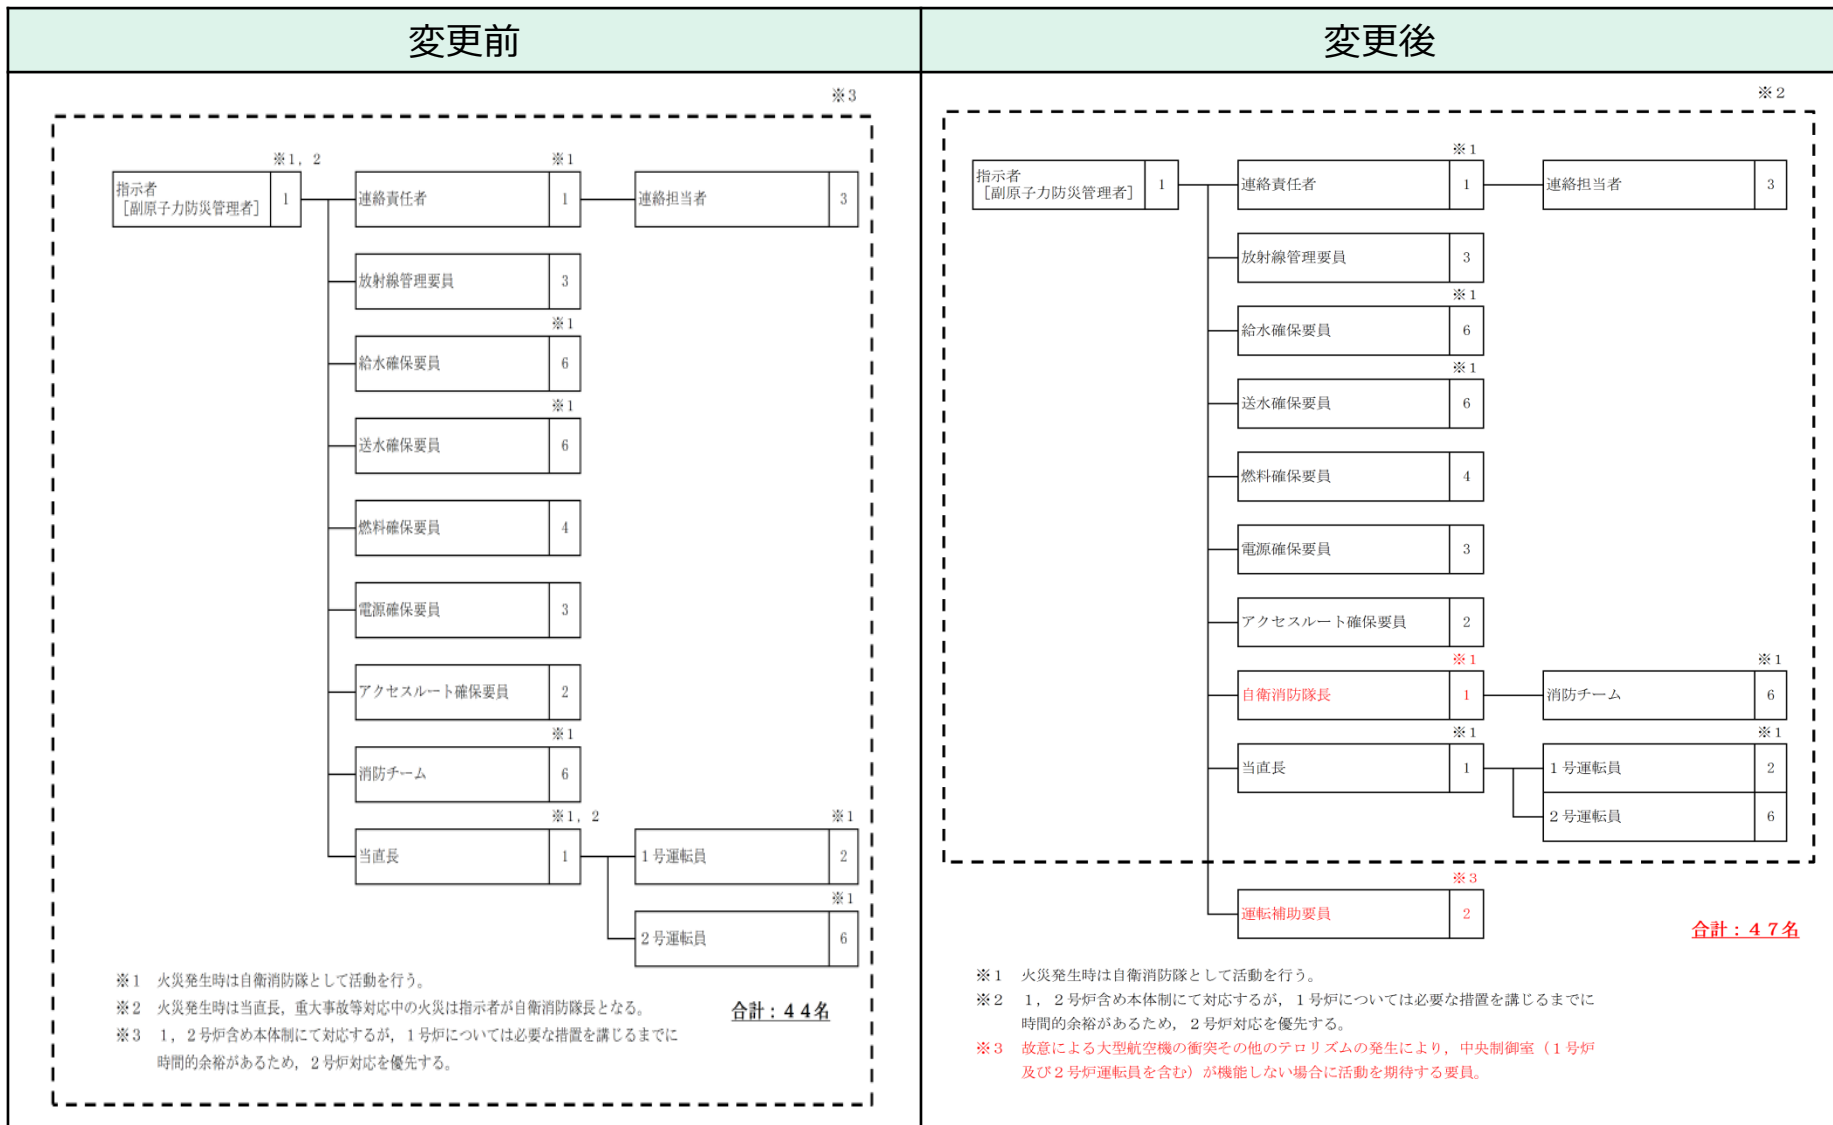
変更前

※3

※1，2
指示者
［副原子力防災管理者］ 1

※1
連絡責任者 1

連絡担当者 3

放射線管理要員 3

※1
給水確保要員 6

※1
送水確保要員 6

燃料確保要員 4

電源確保要員 3

アクセスルート確保要員 2

※1
消防チーム 6

※1，2
当直長 1

※1
1号運転員 2

※1
2号運転員 6

※1 火災発生時は自衛消防隊として活動を行う。
※2 火災発生時は当直長，重大事故等対応中の火災は指示者が自衛消防隊長となる。
※3 1，2号炉含め本体制にて対応するが，1号炉については必要な措置を講じるまでに時間的余裕があるため，2号炉対応を優先する。

合計：44名

変更後

※2

指示者
［副原子力防災管理者］ 1

※1
連絡責任者 1

連絡担当者 3

放射線管理要員 3

※1
給水確保要員 6

※1
送水確保要員 6

燃料確保要員 4

電源確保要員 3

アクセスルート確保要員 2

※1
自衛消防隊長 1

※1
消防チーム 6

※1
当直長 1

※1
1号運転員 2

2号運転員 6

※3
運転補助要員 2

合計：47名

※1 火災発生時は自衛消防隊として活動を行う。
※2 1，2号炉含め本体制にて対応するが，1号炉については必要な措置を講じるまでに時間的余裕があるため，2号炉対応を優先する。
※3 故意による大型航空機の衝突その他のテロリズムの発生により，中央制御室（1号炉及び2号炉運転員を含む）が機能しない場合に活動を期待する要員。